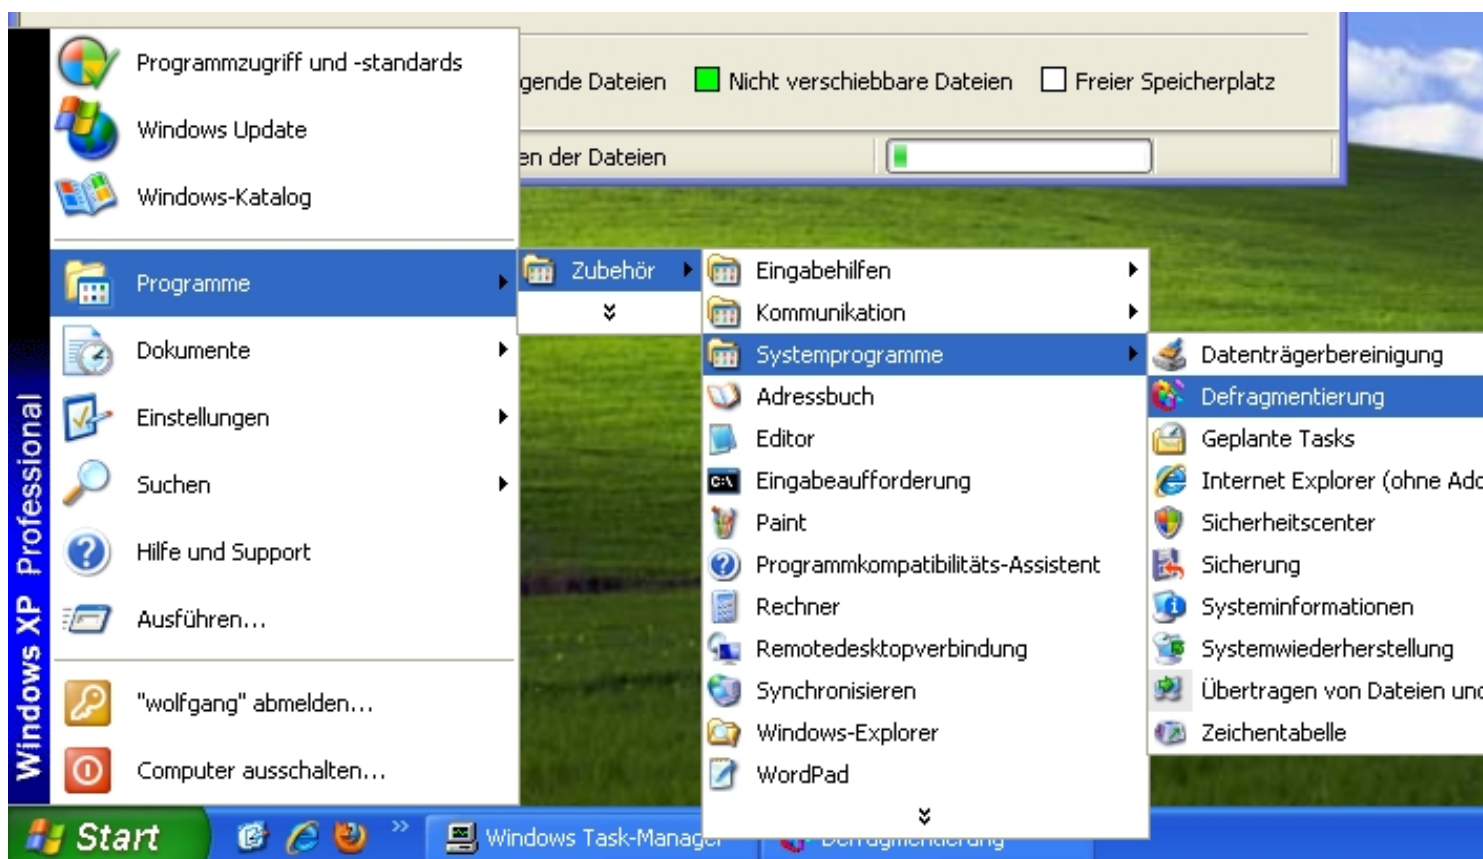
gende Dateien
Nicht verschiebbare Dateien
Freier Speicherplatz
en der Dateien

Programmzugriff und -standards
Windows Update
Windows-Katalog
Programme
Dokumente
Einstellungen
Suchen
Hilfe und Support
Ausführen...
"wolfgang" abmelden...
Computer ausschalten...
Windows XP Professional

Zubehör

Eingabehilfen
Kommunikation
Systemprogramme
Adressbuch
Editor
Eingabeaufforderung
Paint
Programmkompatibilitäts-Assistent
Rechner
Remotedesktopverbindung
Synchronisieren
Windows-Explorer
WordPad

Datenträgerbereinigung
Defragmentierung
Geplante Tasks
Internet Explorer (ohne Add
Sicherheitscenter
Sicherung
Systeminformationen
Systemwiederherstellung
Übertragen von Dateien und
Zeichentabelle

Start
Windows Task-Manager
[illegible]